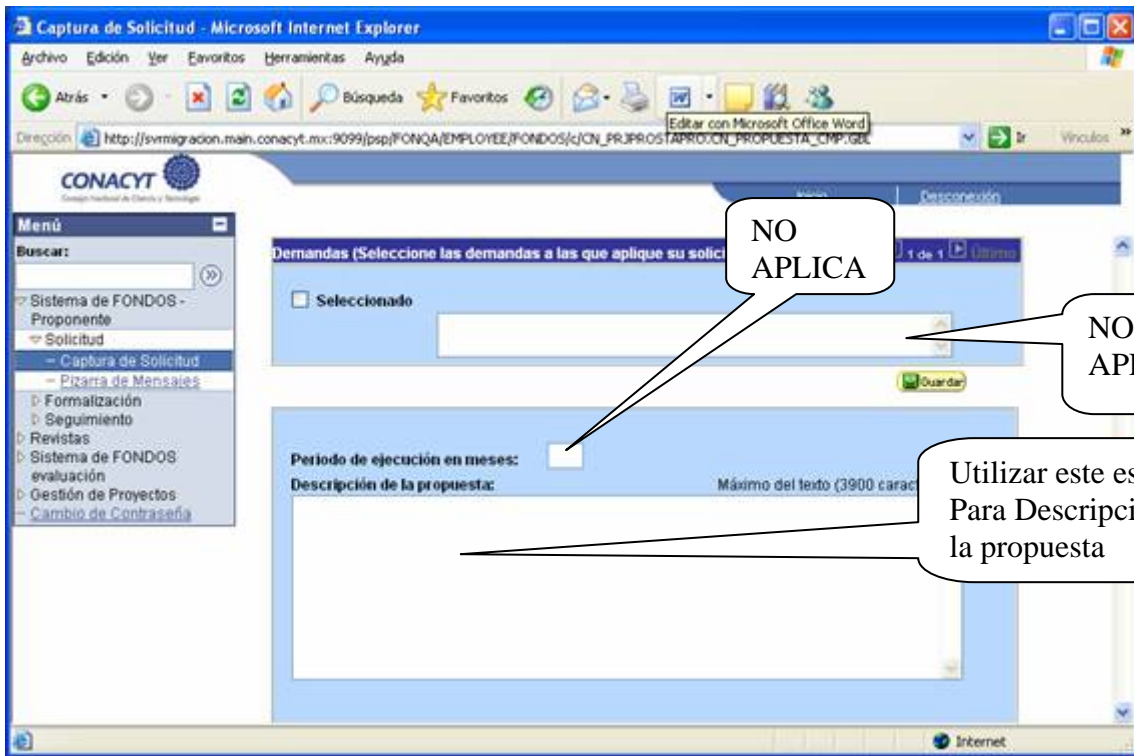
Captura de Solicitud - Microsoft Internet Explorer

Archivo Edición Ver Favoritos Herramientas Ayuda

Atrás Búsqueda Favoritos

Editar con Microsoft Office Word

Dirección http://svmigracion.main.conacyt.mx:9099/psp/FONQA/EMPLOYEE/FONDOS/c/CN_PRJPROSTAPRO.CN_PROPUESTA_CMP.GBL Ir Vínculos

CONACYT
Consejo Nacional de Ciencia y Tecnología

Inicio Desconexión

Menú
Buscar:

Sistema de FONDOS - Proponente
Solicitud
- Captura de Solicitud
- Pizarra de Mensajes
Formalización
Seguimiento
Revistas
Sistema de FONDOS evaluación
Gestión de Proyectos
- Cambio de Contraseña

Demandas (Seleccione las demandas a las que aplique su solici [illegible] 1 de 1 Último

NO APLICA

Seleccionado

NO AP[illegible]

Guardar

Periodo de ejecución en meses:

Descripción de la propuesta:

Máximo del texto (3900 caract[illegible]

Utilizar este es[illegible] Para Descripci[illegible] la propuesta

Internet